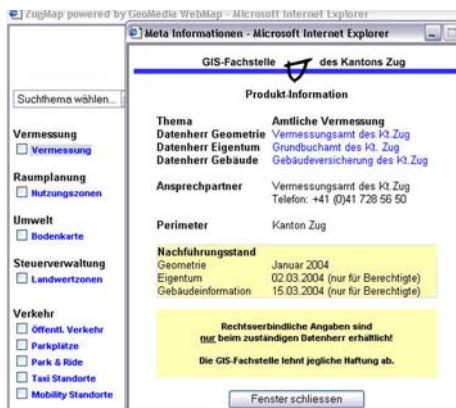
ZugMap powered by GeoMedia WebMap - Microsoft Internet Explorer

Meta Informationen - Microsoft Internet Explorer

GIS-Fachstelle des Kantons Zug

Produkt-Information

Thema Amtliche Vermessung
Datenherr Geometrie Vermessungsamt des Kt.Zug
Datenherr Eigentum Grundbuchamt des Kt. Zug
Datenherr Gebäude Gebäudeversicherung des Kt.Zug

Ansprechpartner Vermessungsamt des Kt.Zug
Telefon: +41 (0)41 728 56 50

Perimeter Kanton Zug

Nachführungsstand
Geometrie Januar 2004
Eigentum 02.03.2004 (nur für Berechtigte)
Gebäudeinformation 15.03.2004 (nur für Berechtigte)

Rechtsverbindliche Angaben sind nur beim zuständigen Datenherr erhältlich!

Die GIS-Fachstelle lehnt jegliche Haftung ab.

Fenster schliessen

Suchthema wählen...

Vermessung
Vermessung

Raumplanung
Nutzungszonen

Umwelt
Bodenkarte

Steuerverwaltung
Landwertzonen

Verkehr
Öffentl. Verkehr
Parkplätze
Park & Ride
Taxi Standorte
Mobility Standorte